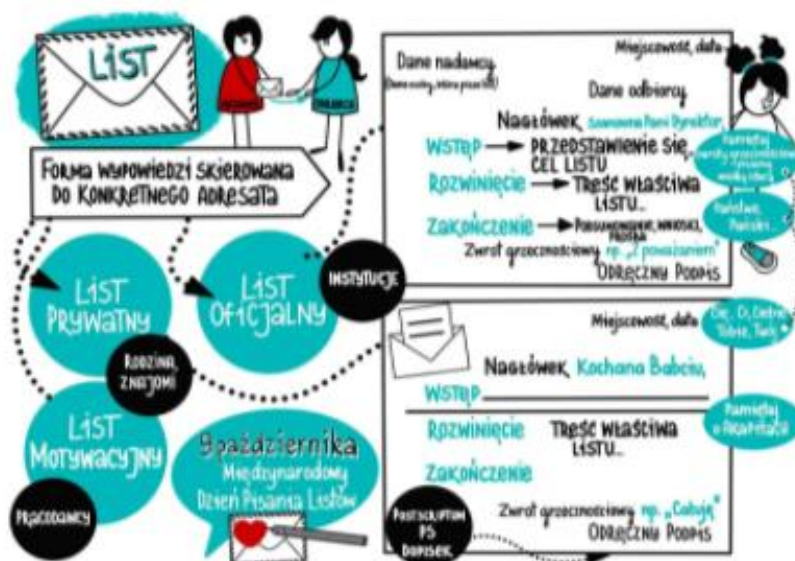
LIST

NADAWCA ODBIORCA

FORMA WYPOWIEDZI SKIEROWANA DO KONKRETNEGO ADRESATA

LIST PRYWATNY

LIST OFICJALNY

INSTYTUCJE

RODZINA, ZNAJOMI

LIST MOTYWACYJNY

PRACODAWCY

9 października Międzynarodowy Dzień Pisania Listów

Miejscowość, data

Dane nadawcy
(Dane osoby, która pisze list)

Dane odbiorcy

Nagłówek, Szanowna Pani Dyrektor,

Wstęp → PRZEDSTAWIENIE SIĘ, CEL LISTU

Rozwinięcie → TREŚĆ WŁAŚCIWA LISTU...

Zakończenie → PODSUMOWANIE, WNIOSKI, PROŚBA

Zwrot grzecznościowy np. „Z poważaniem"

ODRĘCZNY PODPIS

Pamiętaj o zwrotach grzecznościowych pisanych wielką literą

Państwo, Panie...

Miejscowość, data

Cię, Ci, Ciebie, Tobie, Twój

Nagłówek Kochana Babciu,

Wstęp

Rozwinięcie TREŚĆ WŁAŚCIWA LISTU...

Pamiętaj o akapitach

Zakończenie

Zwrot grzecznościowy np. „Całuję"

ODRĘCZNY PODPIS

POSTSCRIPTUM PS DOPISEK